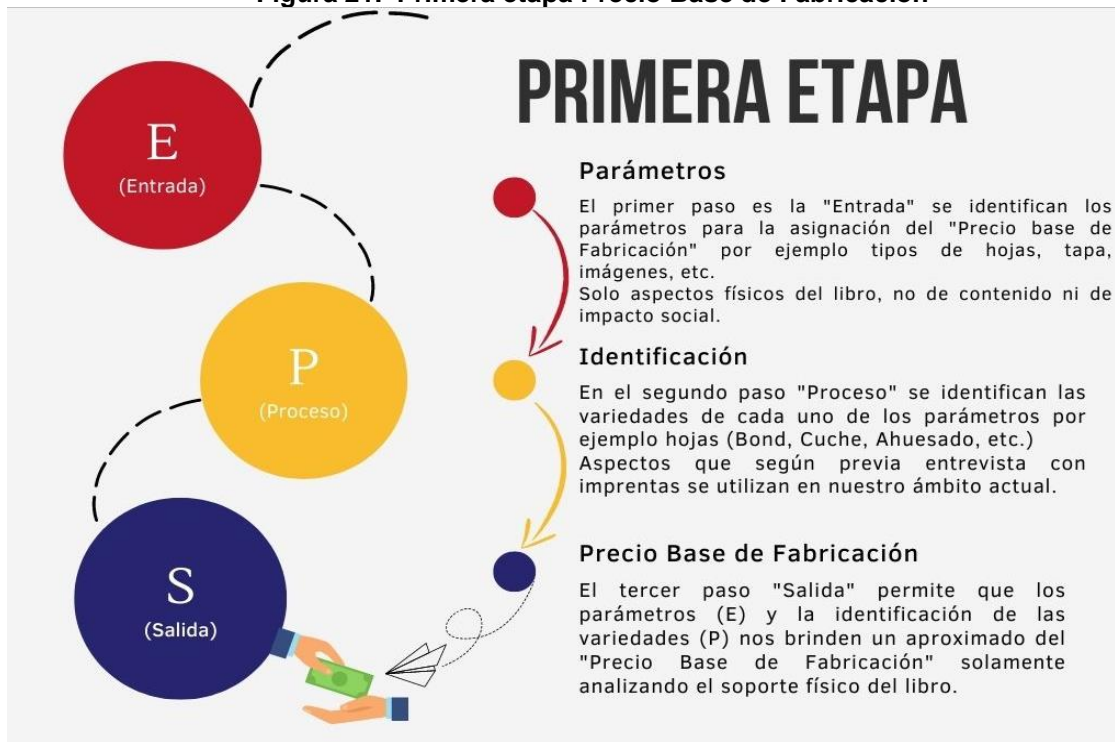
Figura 21. Primera etapa Precio Base de Fabricación

PRIMERA ETAPA

E
(Entrada)

P
(Proceso)

S
(Salida)

Parámetros

El primer paso es la "Entrada" se identifican los parámetros para la asignación del "Precio base de Fabricación" por ejemplo tipos de hojas, tapa, imágenes, etc.
Solo aspectos físicos del libro, no de contenido ni de impacto social.

Identificación

En el segundo paso "Proceso" se identifican las variedades de cada uno de los parámetros por ejemplo hojas (Bond, Cuche, Ahuesado, etc.)
Aspectos que según previa entrevista con imprentas se utilizan en nuestro ámbito actual.

Precio Base de Fabricación

El tercer paso "Salida" permite que los parámetros (E) y la identificación de las variedades (P) nos brinden un aproximado del "Precio Base de Fabricación" solamente analizando el soporte físico del libro.